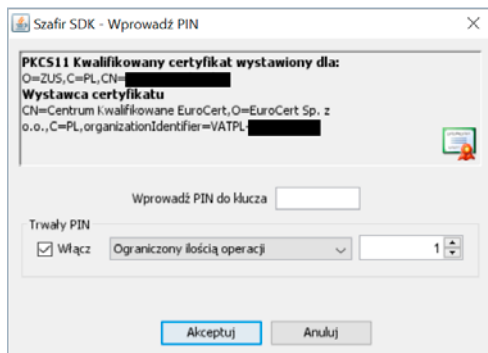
Szafir SDK - Wprowadź PIN

×

PKCS11 Kwalifikowany certyfikat wystawiony dla:
O=ZUS,C=PL,CN=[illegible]
Wystawca certyfikatu
CN=Centrum Kwalifikowane EuroCert,O=EuroCert Sp. z o.o.,C=PL,organizationIdentifier=VATPL-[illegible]

Wprowadź PIN do klucza

Trwały PIN

Włącz

Ograniczony ilością operacji

1

Akceptuj

Anuluj